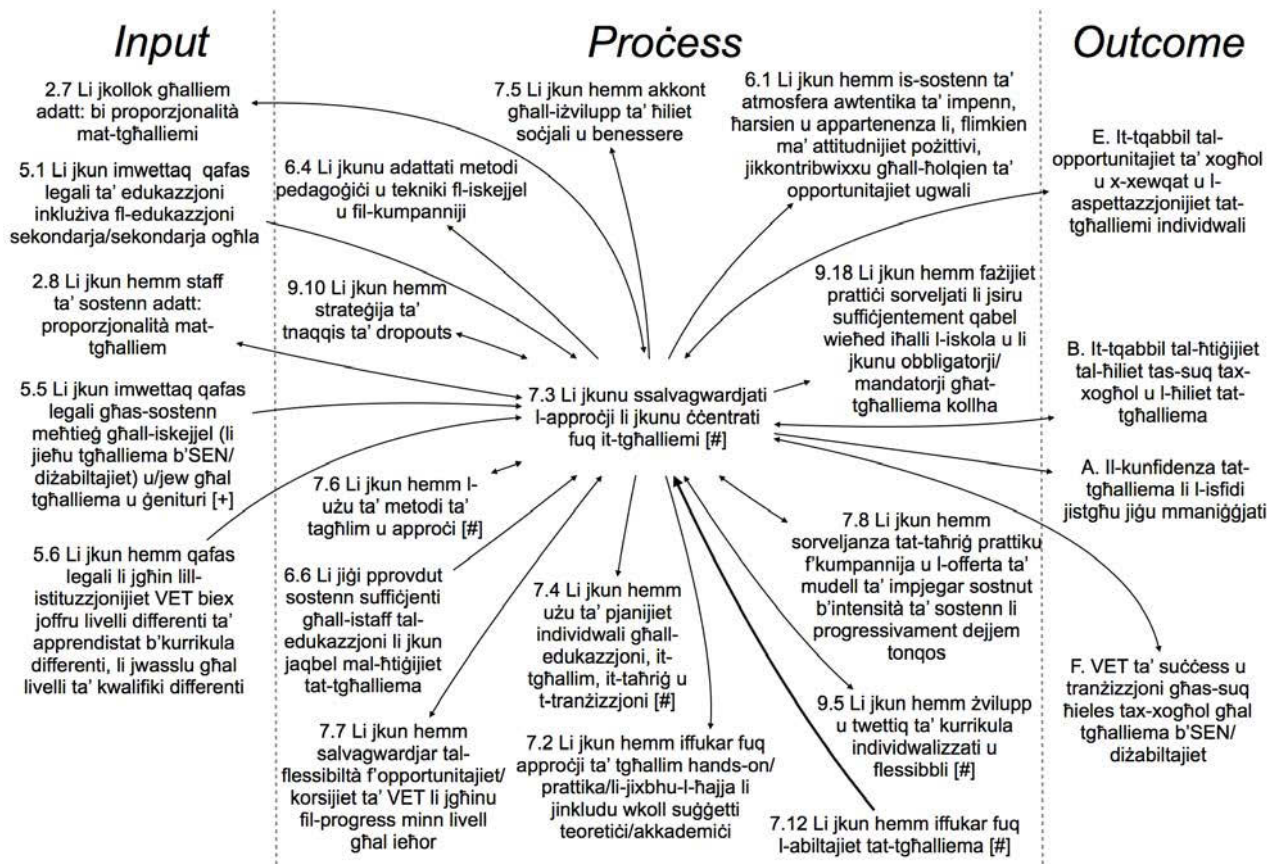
Input

Process

Outcome

2.7 Li jkollok għalliem adatt: bi proporzjonalità mat-tgħalliemi

5.1 Li jkun imwettaq qafas legali ta' edukazzjoni inklużiva fl-edukazzjoni sekondarja/sekondarja ogħla

2.8 Li jkun hemm staff ta' sostenn adatt: proporzjonalità mat-tgħalliem

5.5 Li jkun imwettaq qafas legali għas-sostenn meħtieġ għall-iskejjel (li jieħu tgħalliema b'SEN/ diżabiltajiet) u/jew għal tgħalliema u ġenituri [+]

5.6 Li jkun hemm qafas legali li jgħin lill-istituzzjonijiet VET biex joffru livelli differenti ta' apprendistat b'kurrikula differenti, li jwasslu għal livelli ta' kwalifiki differenti

7.5 Li jkun hemm akkont għall-iżvilupp ta' ħiliet soċjali u benessere

6.4 Li jkunu adattati metodi pedagoġiċi u tekniki fl-iskejjel u fil-kumpanniji

9.10 Li jkun hemm strateġija ta' tnaqqis ta' dropouts

6.1 Li jkun hemm is-sostenn ta' atmosfera awtentika ta' impenn, ħarsien u appartenenza li, flimkien ma' attitudnijiet pożittivi, jikkontribwixxu għall-ħolqien ta' opportunitajiet ugwali

9.18 Li jkun hemm fażijiet prattiċi sorveljati li jsiru suffiċjentement qabel wieħed iħalli l-iskola u li jkunu obbligatorji/ mandatorji għat-tgħalliema kollha

7.3 Li jkunu ssalvagwardjati l-approċċi li jkunu ċċentrati fuq it-tgħalliemi [#]

7.6 Li jkun hemm l-użu ta' metodi ta' tagħlim u approċċi [#]

6.6 Li jiġi pprovdut sostenn suffiċjenti għall-istaff tal-edukazzjoni li jkun jaqbel mal-ħtiġijiet tat-tgħalliema

7.4 Li jkun hemm użu ta' pjanijiet individwali għall-edukazzjoni, it-tgħallim, it-taħriġ u t-tranżizzjoni [#]

7.8 Li jkun hemm sorveljanza tat-taħriġ prattiku f'kumpannija u l-offerta ta' mudell ta' impjegar sostnut b'intensità ta' sostenn li progressivament dejjem tonqos

7.7 Li jkun hemm salvagwardjar tal-flessibiltà f'opportunitajiet/ korsijiet ta' VET li jgħinu fil-progress minn livell għal ieħor

7.2 Li jkun hemm iffukar fuq approċċi ta' tgħallim hands-on/ prattika/li-jixbhu-l-ħajja li jinkludu wkoll suġġetti teoretiċi/akkademiċi

9.5 Li jkun hemm żvilupp u twettiq ta' kurrikula individwalizzati u flessibbli [#]

7.12 Li jkun hemm iffukar fuq l-abiltajiet tat-tgħalliema [#]

E. It-tqabbil tal-opportunitajiet ta' xogħol u x-xewqat u l-aspettazzjonijiet tat-tgħalliemi individwali

B. It-tqabbil tal-ħtiġijiet tal-ħiliet tas-suq tax-xogħol u l-ħiliet tat-tgħalliema

A. Il-kunfidenza tat-tgħalliema li l-isfidi jistgħu jiġu mmaniġġjati

F. VET ta' suċċess u tranżizzjoni għas-suq ħieles tax-xogħol għal tgħalliema b'SEN/ diżabiltajiet